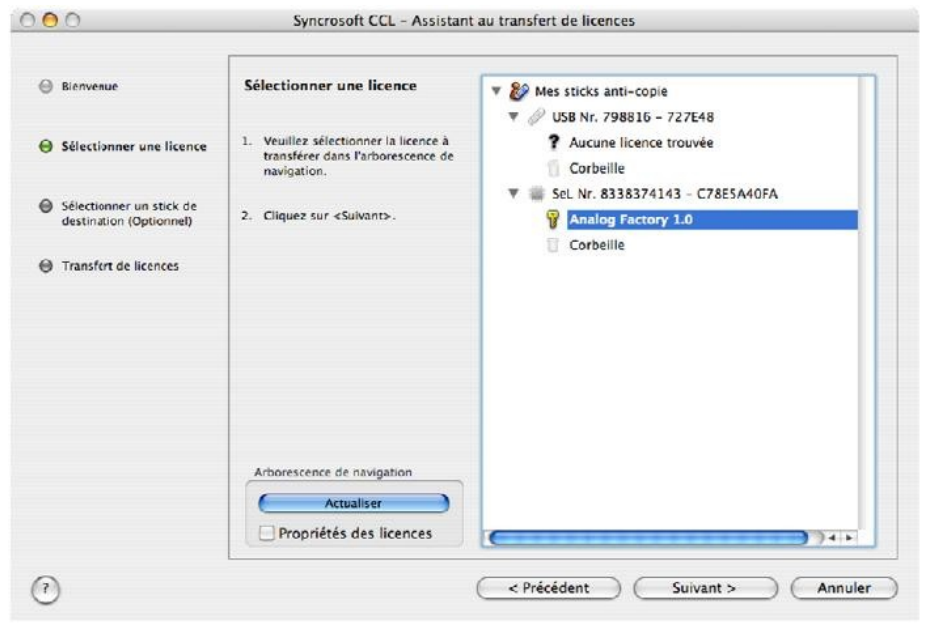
Syncrosoft CCL - Assistant au transfert de licences

Bienvenue

Sélectionner une licence

Sélectionner un stick de destination (Optionnel)

Transfert de licences

Sélectionner une licence

1. Veuillez sélectionner la licence à transférer dans l'arborescence de navigation.

2. Cliquez sur <Suivant>.

Mes sticks anti-copie

USB Nr. 798816 - 727E48

Aucune licence trouvée

Corbeille

SeL Nr. 8338374143 - C78E5A40FA

Analog Factory 1.0

Corbeille

Arborescence de navigation

Actualiser

Propriétés des licences

?

< Précédent

Suivant >

Annuler